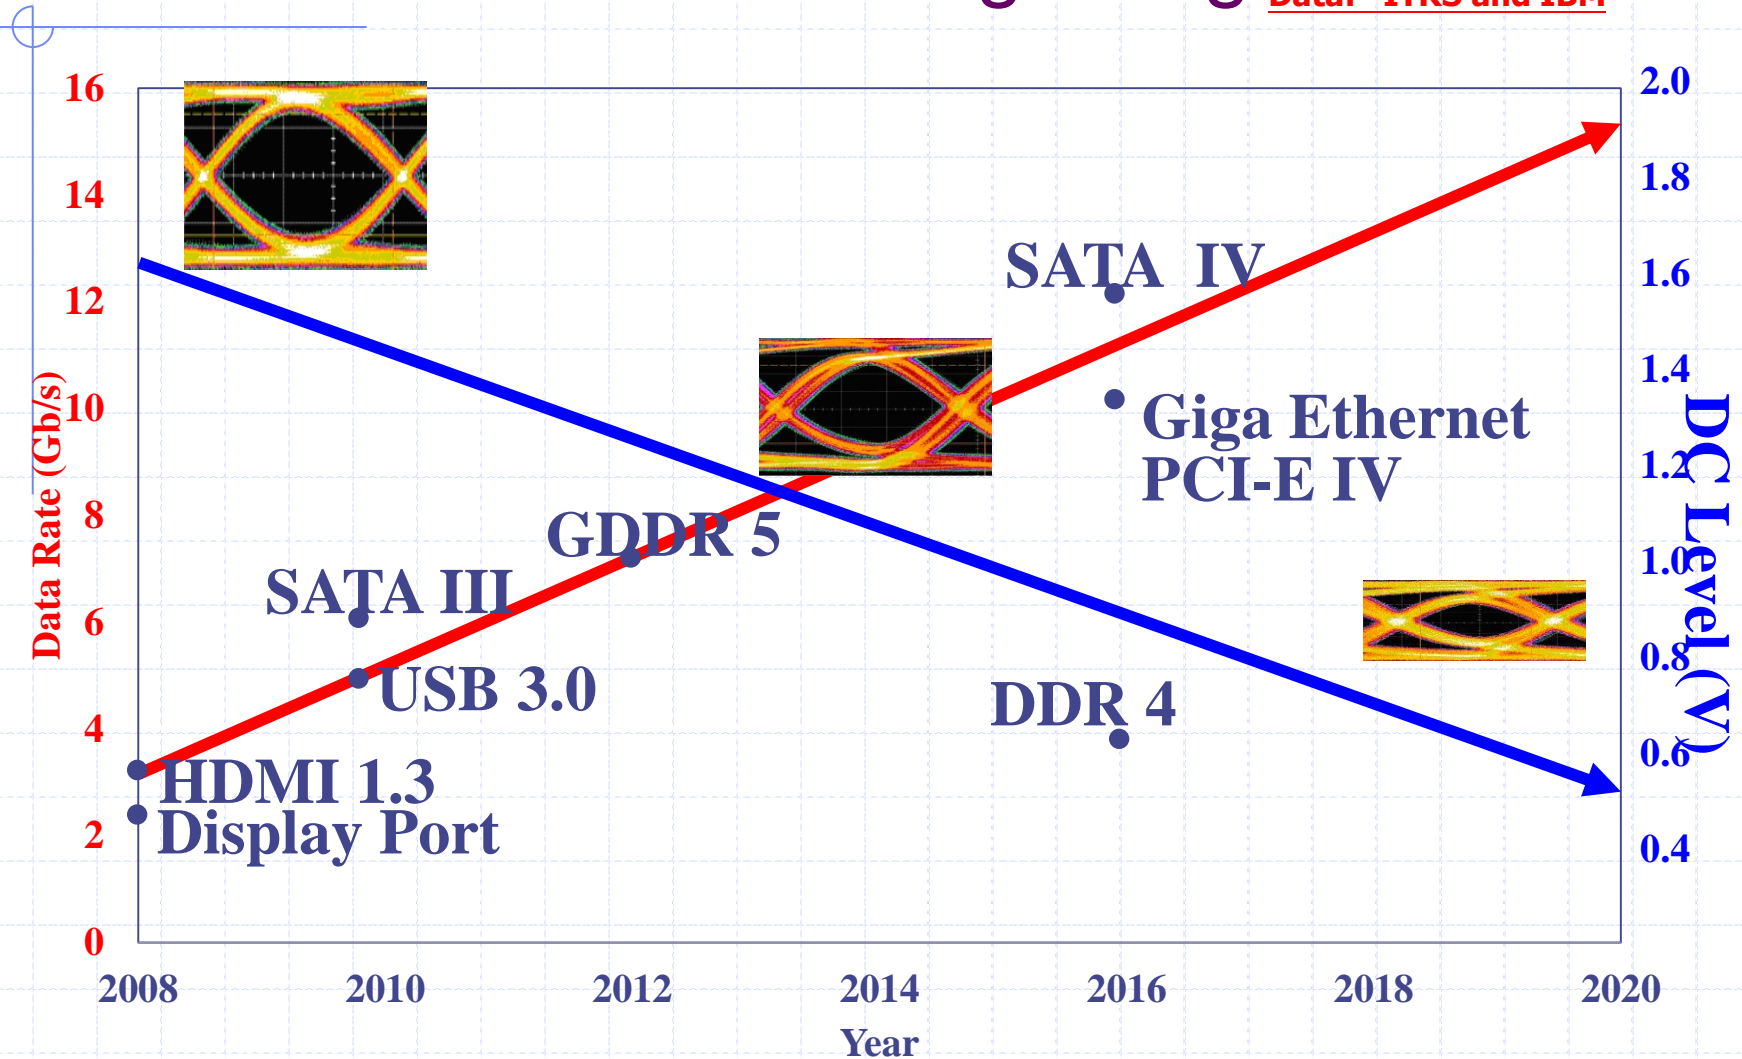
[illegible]

16
14
12
10
8
6
4
2
0

Data Rate (Gb/s)

2.0
1.8
1.6
1.4
1.2
1.0
0.8
0.6
0.4

DC Level (V)

SATA IV
Giga Ethernet
PCI-E IV
GDDR 5
SATA III
USB 3.0
DDR 4
HDMI 1.3
Display Port

2008
2010
2012
2014
2016
2018
2020

Year